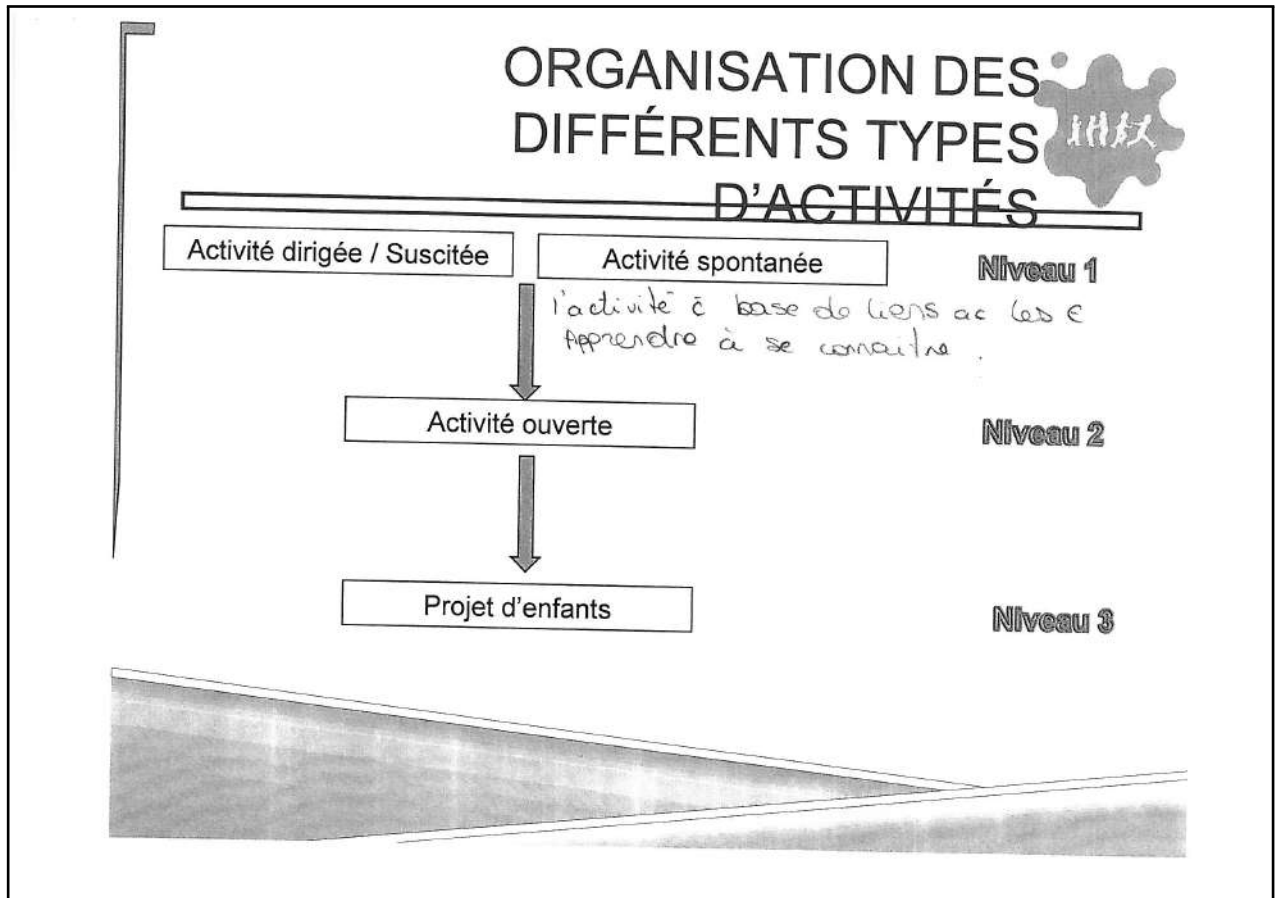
ORGANISATION DES DIFFÉRENTS TYPES D'ACTIVITÉS

Activité dirigée / Suscitée

Activité spontanée

Niveau 1

l'activité c base de liens ac les E
Apprendre à se connaitre.

Activité ouverte

Niveau 2

Projet d'enfants

Niveau 3